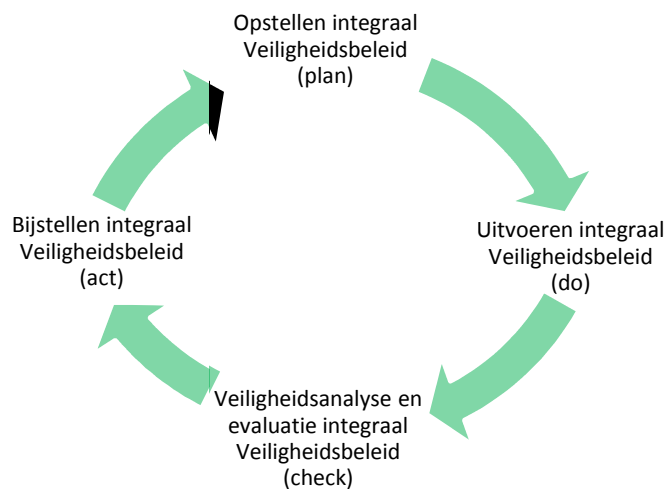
Opstellen integraal Veiligheidsbeleid (plan)

Uitvoeren integraal Veiligheidsbeleid (do)

Veiligheidsanalyse en evaluatie integraal Veiligheidsbeleid (check)

Bijstellen integraal Veiligheidsbeleid (act)